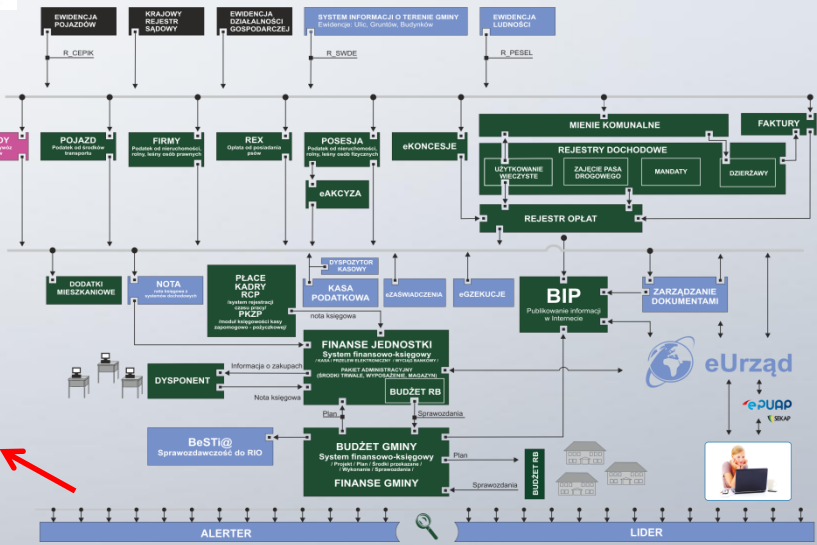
EWIDENCJA POJAZDÓW

KRAJOWY REJESTR SĄDOWY

EWIDENCJA DZIAŁALNOŚCI GOSPODARCZEJ

SYSTEM INFORMACJI O TERENIE GMINY
Ewidencje: Ulic, Gruntów, Budynków

EWIDENCJA LUDNOŚCI

R_CEPIK

R_SWDE

R_PESEL

DY

POJAZD
Podatek od środków transportu

FIRMY
Podatek od nieruchomości, rolny, leśny osób prawnych

REX
Opłata od posiadania psów

POSESJA
Podatek od nieruchomości, rolny, leśny osób fizycznych

eAKCYZA

eKONCESJE

MIENIE KOMUNALNE

FAKTURY

REJESTRY DOCHODOWE

UŻYTKOWANIE WIECZYSTE

ZAJĘCIE PASA DROGOWEGO

MANDATY

DZIERŻAWY

REJESTR OPŁAT

DODATKI MIESZKANIOWE

NOTA
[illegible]

PŁACE
KADRY
RCP
/system rejestracji czasu pracy/
PKZP
/moduł księgowości kasy zapomogowo - pożyczkowej/

DYSPOZYTOR KASOWY

KASA PODATKOWA

eZAŚWIADCZENIA

eGZEKUCJE

BIP
Publikowanie informacji w Internecie

ZARZĄDZANIE DOKUMENTAMI

nota księgowa

FINANSE JEDNOSTKI
System finansowo-księgowy
/ KASA / PRZELEW ELEKTRONICZNY / WYCIĄG BANKOWY /
PAKIET ADMINISTRACYJNY
/ ŚRODKI TRWAŁE, WYPOSAŻENIE, MAGAZYN/

BUDŻET RB

DYSPONENT

Informacja o zakupach

Nota księgowa

Plan

Sprawozdania

eUrząd

ePUAP

SEKAP

BeSTi@
Sprawozdawczość do RIO

BUDŻET GMINY
System finansowo-księgowy
/ Projekt / Plan / Środki przekazane / / Wykonanie / Sprawozdania /

FINANSE GMINY

Plan

Sprawozdania

BUDŻET RB

ALERTER

LIDER